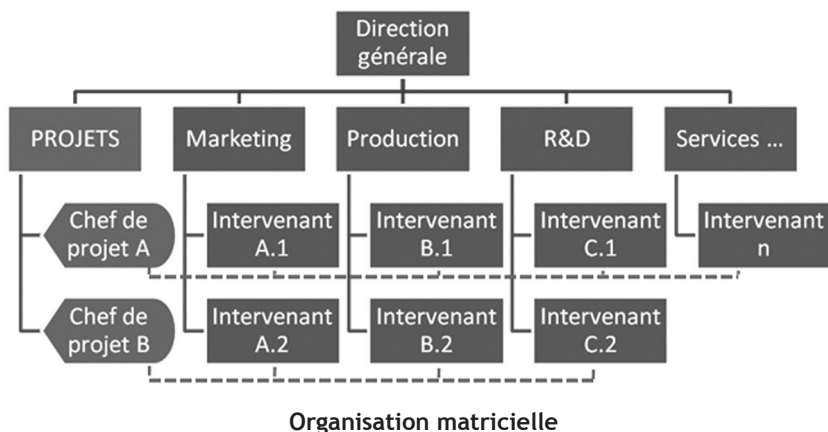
Direction générale

PROJETS

Marketing

Production

R&D

Services ...

Chef de projet A

Intervenant A.1

Intervenant B.1

Intervenant C.1

Intervenant n

Chef de projet B

Intervenant A.2

Intervenant B.2

Intervenant C.2

Organisation matricielle